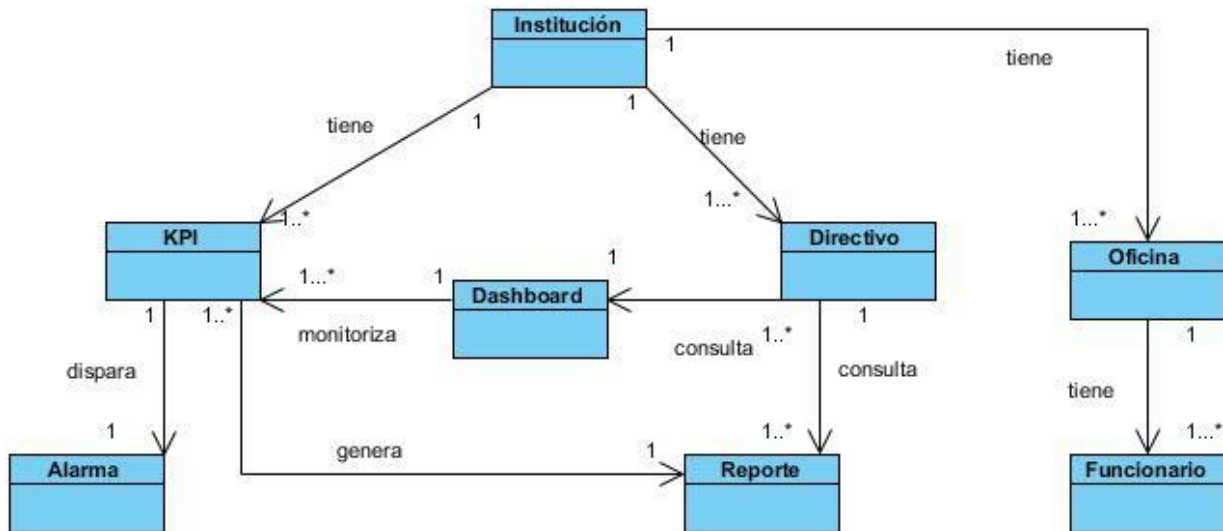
Institución
1
tiene
tiene
1
1
tiene
1..*
1...*
KPI
Directivo
1...*
Oficina
1
1...*
1
Dashboard
1
1..*
1
monitoriza
consulta
1..*
consulta
1
dispara
tiene
1
1..*
1...*
genera
1
Alarma
Reporte
Funcionario